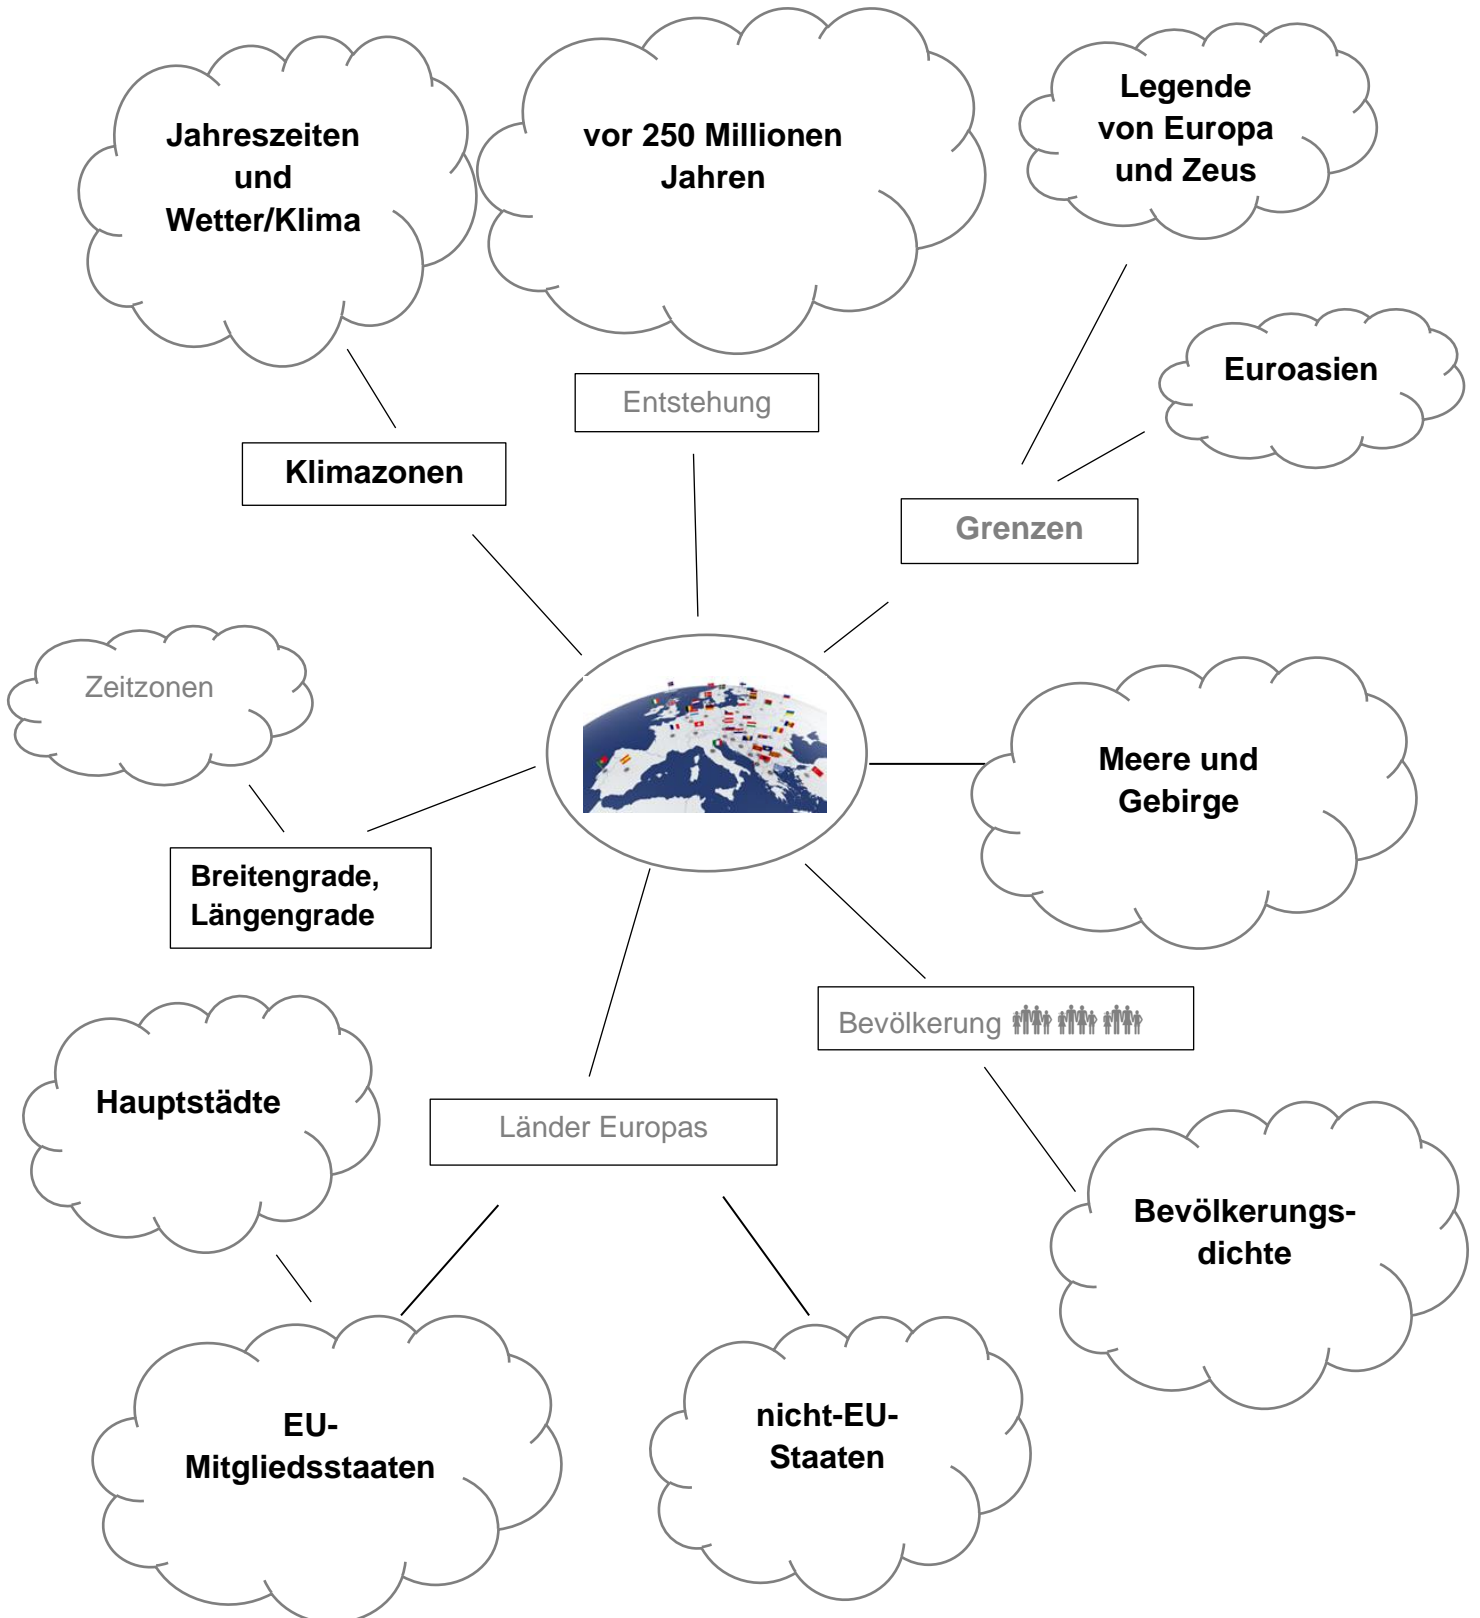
Jahreszeiten und Wetter/Klima

vor 250 Millionen Jahren

Legende von Europa und Zeus

Euroasien

Entstehung

Klimazonen

Grenzen

Zeitzonen

Meere und Gebirge

Breitengrade, Längengrade

Bevölkerung

Hauptstädte

Länder Europas

Bevölkerungsdichte

EU-Mitgliedsstaaten

nicht-EU-Staaten